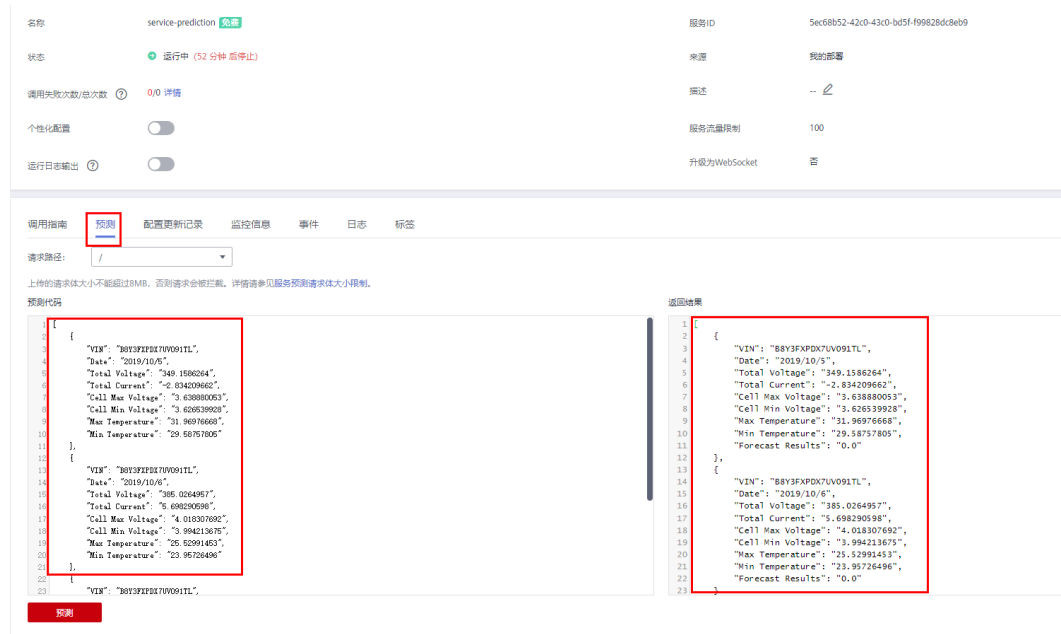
名称 service-prediction 免费

服务ID 5ec68b52-42c0-43c0-bd5f-f99828dc8eb9

状态 运行中 (52 分钟 后停止)

来源 我的部署

调用失败次数/总次数 0/0 详情

描述 --

个性化配置

服务流量限制 100

运行日志输出

升级为WebSocket 否

调用指南 预测 配置更新记录 监控信息 事件 日志 标签

请求路径: /

上传的请求体大小不能超过8MB，否则请求会被拦截。详情请参见服务预测请求体大小限制。

预测代码

```
1 [
2   {
3     "VIN": "B8Y3FXPDX7UV091TL",
4     "Date": "2019/10/5",
5     "Total Voltage": "349.1586264",
6     "Total Current": "-2.834209662",
7     "Cell Max Voltage": "3.638880053",
8     "Cell Min Voltage": "3.626539928",
9     "Max Temperature": "31.96976668",
10    "Min Temperature": "29.58757805"
11  },
12  {
13    "VIN": "B8Y3FXPDX7UV091TL",
14    "Date": "2019/10/6",
15    "Total Voltage": "385.0264957",
16    "Total Current": "5.698290598",
17    "Cell Max Voltage": "4.018307692",
18    "Cell Min Voltage": "3.994213675",
19    "Max Temperature": "25.52991453",
20    "Min Temperature": "23.95726496"
21  },
22  {
23    "VIN": "B8Y3FXPDX7UV091TL",
```

返回结果

```
1 [
2   {
3     "VIN": "B8Y3FXPDX7UV091TL",
4     "Date": "2019/10/5",
5     "Total Voltage": "349.1586264",
6     "Total Current": "-2.834209662",
7     "Cell Max Voltage": "3.638880053",
8     "Cell Min Voltage": "3.626539928",
9     "Max Temperature": "31.96976668",
10    "Min Temperature": "29.58757805",
11    "Forecast Results": "0.0"
12  },
13  {
14    "VIN": "B8Y3FXPDX7UV091TL",
15    "Date": "2019/10/6",
16    "Total Voltage": "385.0264957",
17    "Total Current": "5.698290598",
18    "Cell Max Voltage": "4.018307692",
19    "Cell Min Voltage": "3.994213675",
20    "Max Temperature": "25.52991453",
21    "Min Temperature": "23.95726496",
22    "Forecast Results": "0.0"
23  }
```

预测